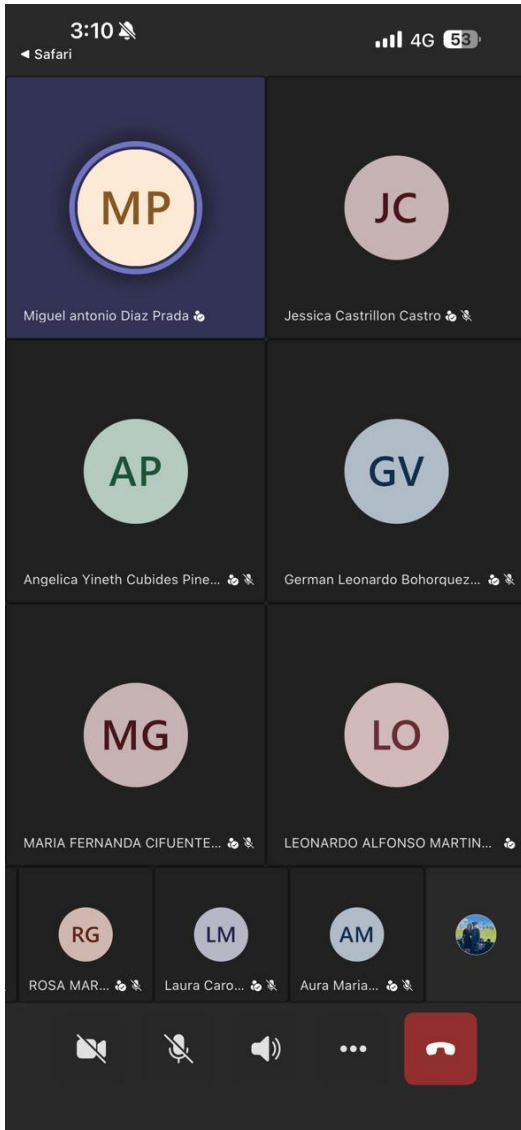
3:10
◀ Safari
4G 53

MP
Miguel antonio Diaz Prada

JC
Jessica Castrillon Castro

AP
Angelica Yineth Cubides Pine...

GV
German Leonardo Bohorquez...

MG
MARIA FERNANDA CIFUENTE...

LO
LEONARDO ALFONSO MARTIN...

RG
ROSA MAR...

LM
Laura Caro...

AM
Aura Maria...